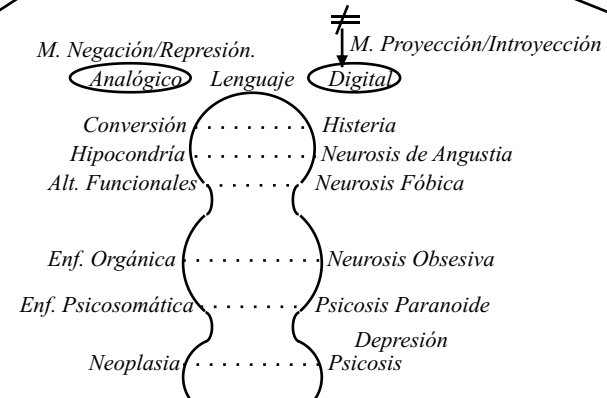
M. Negación/Represión.

M. Proyección/Introyección

Analógico Lenguaje Digital

Conversión Histeria

Hipocondría Neurosis de Angustia

Alt. Funcionales Neurosis Fóbica

Enf. Orgánica Neurosis Obsesiva

Enf. Psicosomática Psicosis Paranoide

Depresión

Neoplasia Psicosis